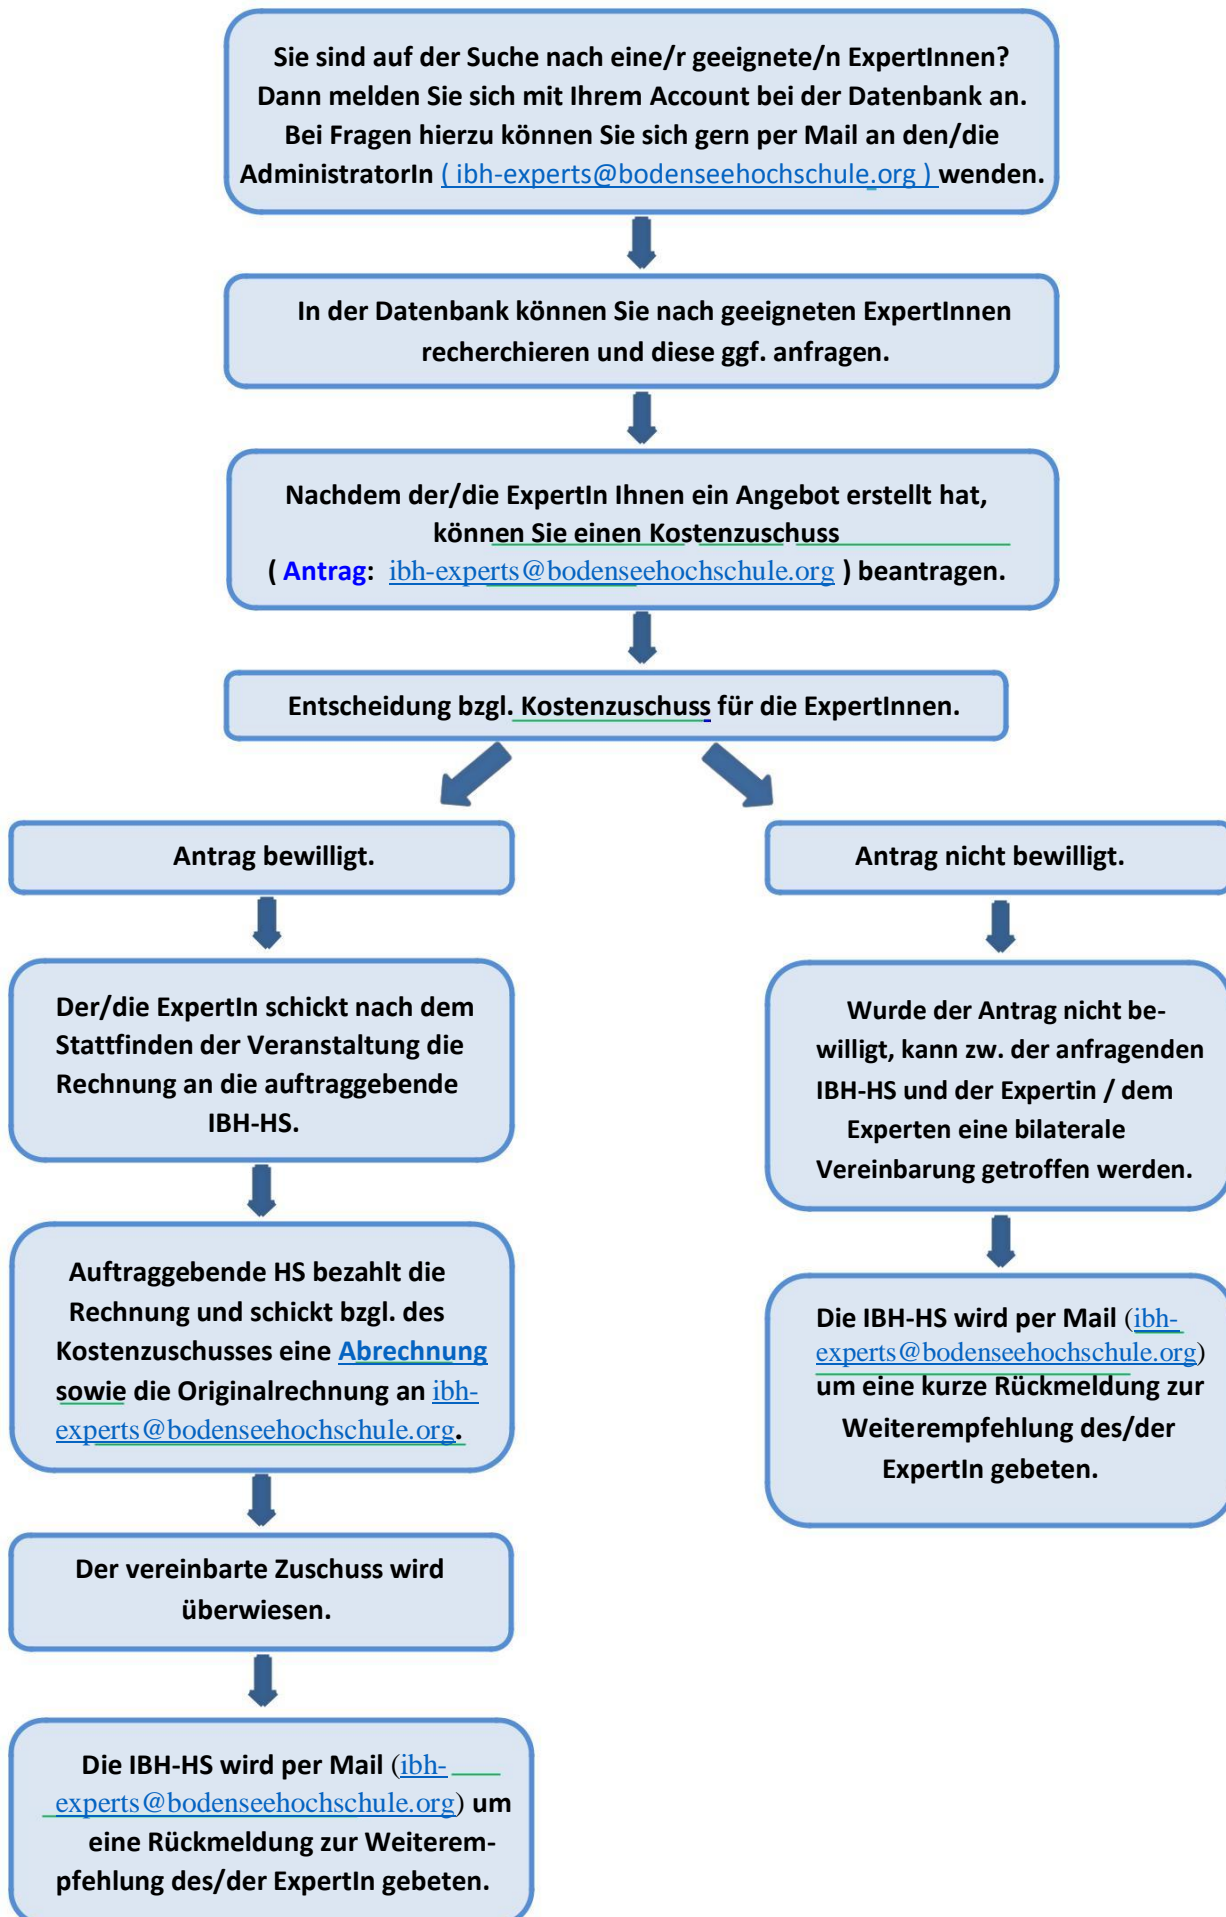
Sie sind auf der Suche nach eine/r geeignete/n ExpertInnen? Dann melden Sie sich mit Ihrem Account bei der Datenbank an. Bei Fragen hierzu können Sie sich gern per Mail an den/die AdministratorIn ( ibh-experts@bodenseehochschule.org ) wenden.

In der Datenbank können Sie nach geeigneten ExpertInnen recherchieren und diese ggf. anfragen.

Nachdem der/die ExpertIn Ihnen ein Angebot erstellt hat, können Sie einen Kostenzuschuss ( Antrag: ibh-experts@bodenseehochschule.org ) beantragen.

Entscheidung bzgl. Kostenzuschuss für die ExpertInnen.

Antrag bewilligt.

Der/die ExpertIn schickt nach dem Stattfinden der Veranstaltung die Rechnung an die auftraggebende IBH-HS.

Auftraggebende HS bezahlt die Rechnung und schickt bzgl. des Kostenzuschusses eine Abrechnung sowie die Originalrechnung an ibh-experts@bodenseehochschule.org.

Der vereinbarte Zuschuss wird überwiesen.

Die IBH-HS wird per Mail (ibh-experts@bodenseehochschule.org) um eine Rückmeldung zur Weiterempfehlung des/der ExpertIn gebeten.

Antrag nicht bewilligt.

Wurde der Antrag nicht bewilligt, kann zw. der anfragenden IBH-HS und der Expertin / dem Experten eine bilaterale Vereinbarung getroffen werden.

Die IBH-HS wird per Mail (ibh-experts@bodenseehochschule.org) um eine kurze Rückmeldung zur Weiterempfehlung des/der ExpertIn gebeten.